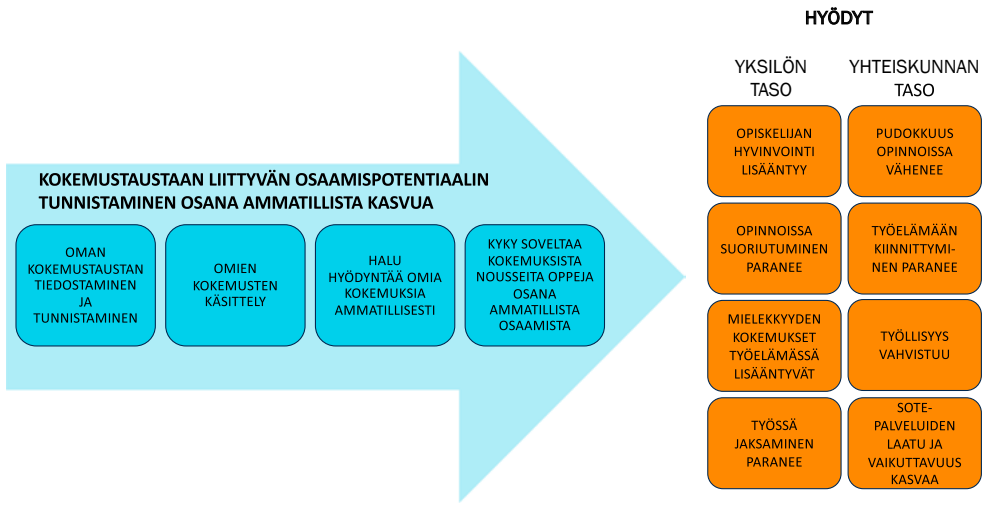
KOKEMUSTAUSTAAN LIITTYVÄN OSAAMISPOTENTIAALIN TUNNISTAMINEN OSANA AMMATILLISTA KASVUA

OMAN KOKEMUSTAUSTAN TIEDOSTAMINEN JA TUNNISTAMINEN

OMIEN KOKEMUSTEN KÄSITTELY

HALU HYÖDYNTÄÄ OMIA KOKEMUKSIA AMMATILLISESTI

KYKY SOVELTAA KOKEMUKSISTA NOUSSEITA OPPEJA OSANA AMMATILLISTA OSAAMISTA

HYÖDYT

YKSILÖN TASO

YHTEISKUNNAN TASO

OPISKELIJAN HYVINVOINTI LISÄÄNTYY

PUDOKKUUS OPINNOISSA VÄHENEE

OPINNOISSA SUORIUTUMINEN PARANEE

TYÖELÄMÄÄN KIINNITTYMINEN PARANEE

MIELEKKYYDEN KOKEMUKSET TYÖELÄMÄSSÄ LISÄÄNTYVÄT

TYÖLLISYYS VAHVISTUU

TYÖSSÄ JAKSAMINEN PARANEE

SOTE-PALVELUIDEN LAATU JA VAIKUTTAVUUS KASVAA